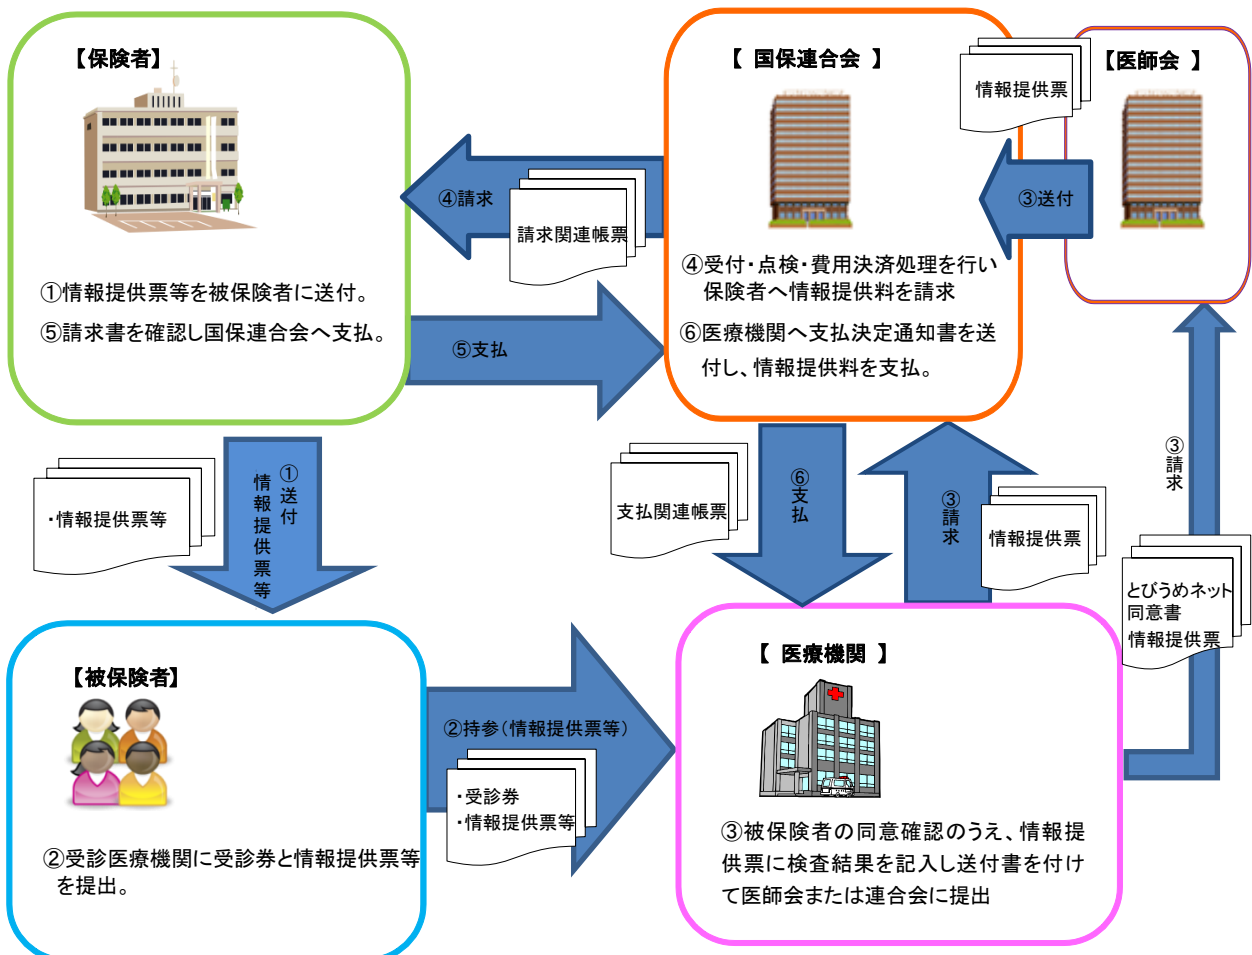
【保険者】

①情報提供票等を被保険者に送付。
⑤請求書を確認し国保連合会へ支払。

【 国保連合会 】

④受付・点検・費用決済処理を行い保険者へ情報提供料を請求
⑥医療機関へ支払決定通知書を送付し、情報提供料を支払。

【医師会 】

情報提供票

③送付

④請求

請求関連帳票

⑤支払

・情報提供票等

①送付 情報提供票等

支払関連帳票

⑥支払

③請求

情報提供票

③請求

とびうめネット
同意書
情報提供票

【被保険者】

②受診医療機関に受診券と情報提供票等を提出。

②持参（情報提供票等）

・受診券
・情報提供票等

【 医療機関 】

③被保険者の同意確認のうえ、情報提供票に検査結果を記入し送付書を付けて医師会または連合会に提出